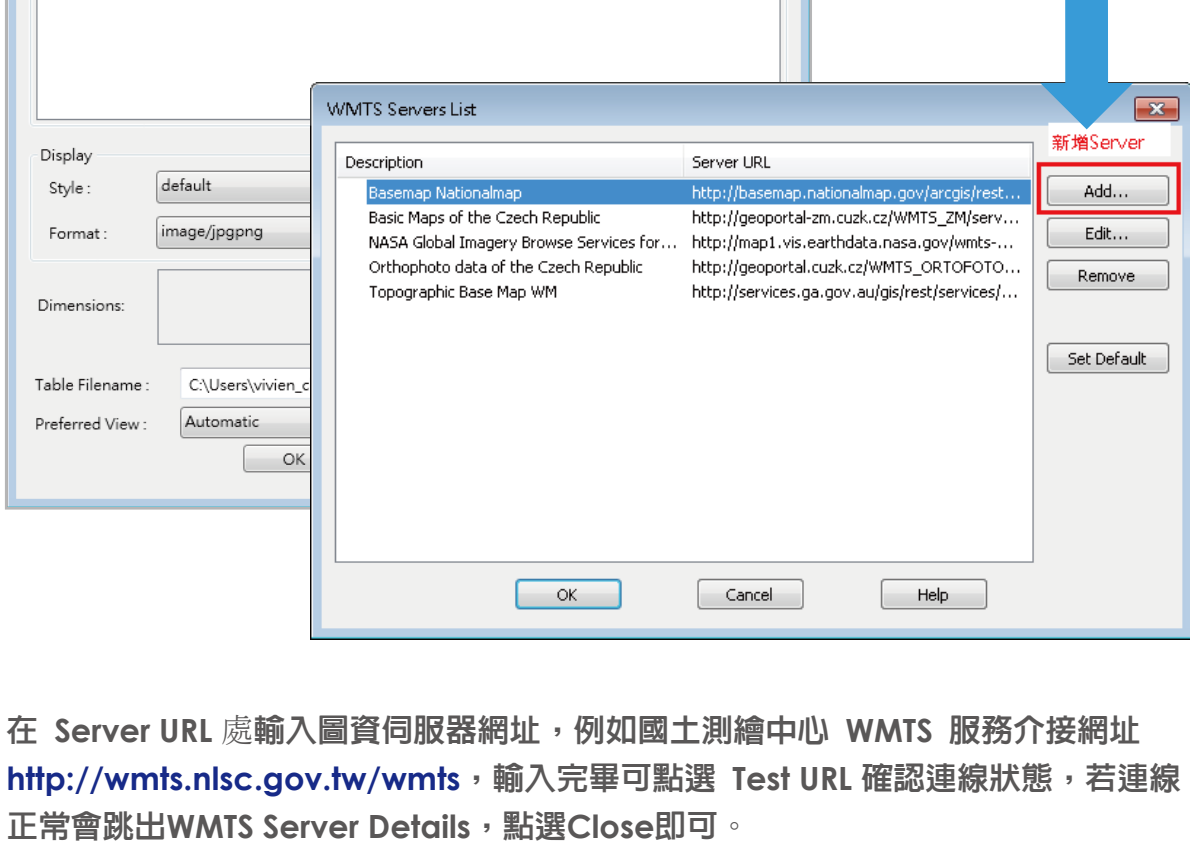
Display

Style : default

Format : image/jpgpng

Dimensions:

Table Filename : C:\Users\vivien_c

Preferred View : Automatic

OK

WMTS Servers List

新增Server

| Description | Server URL |
|---|---|
| Basemap Nationalmap | http://basemap.nationalmap.gov/arcgis/rest... |
| Basic Maps of the Czech Republic | http://geoportal-zm.cuzk.cz/WMTS_ZM/serv... |
| NASA Global Imagery Browse Services for... | http://map1.vis.earthdata.nasa.gov/wmts-... |
| Orthophoto data of the Czech Republic | http://geoportal.cuzk.cz/WMTS_ORTOFOTO... |
| Topographic Base Map WM | http://services.ga.gov.au/gis/rest/services/... |

Add...

Edit...

Remove

Set Default

OK Cancel Help

在 Server URL 處輸入圖資伺服器網址，例如國土測繪中心 WMTS 服務介接網址 http://wmts.nlsc.gov.tw/wmts，輸入完畢可點選 Test URL 確認連線狀態，若連線正常會跳出WMTS Server Details，點選Close即可。